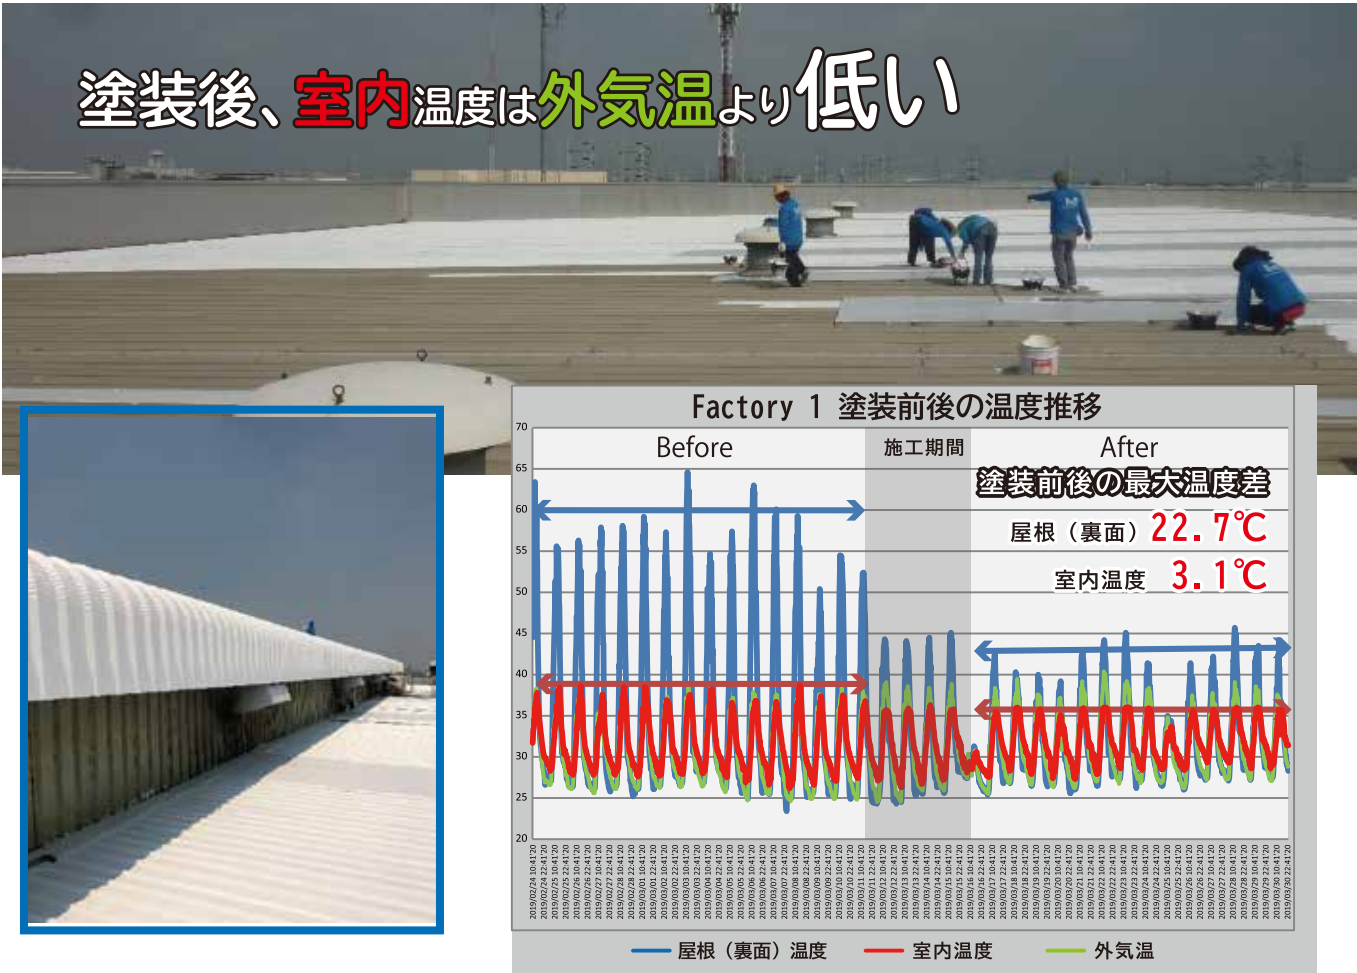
塗装後、室内温度は外気温より低い

Factory 1 塗装前後の温度推移

70
65
60
55
50
45
40
35
30
25
20

Before

施工期間

After

塗装前後の最大温度差

屋根（裏面）22.7℃

室内温度 3.1℃

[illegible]

屋根（裏面）温度　室内温度　外気温